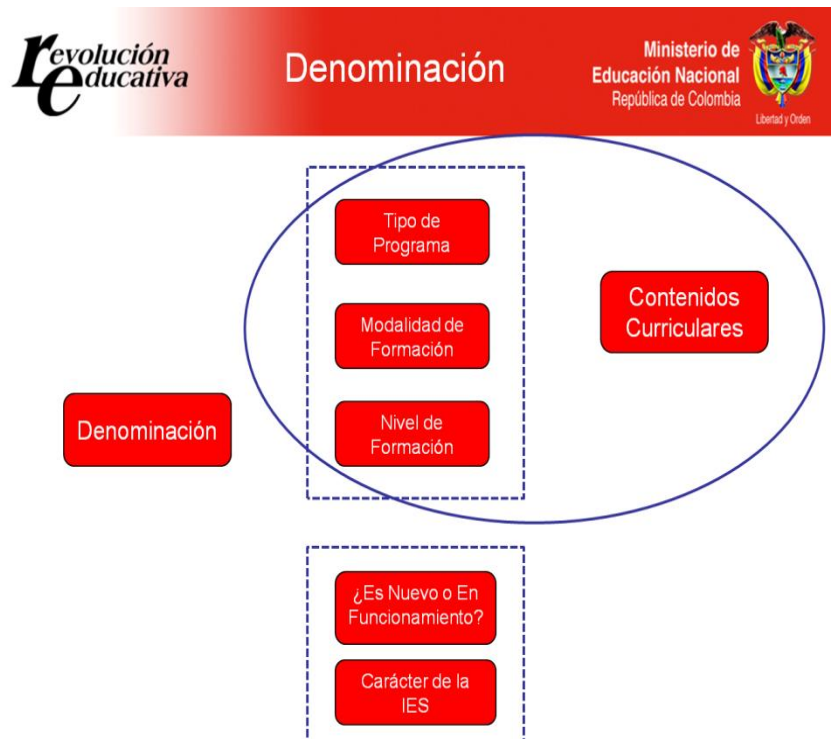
revolución educativa

Denominación

Ministerio de Educación Nacional
República de Colombia

Libertad y Orden

Tipo de Programa

Modalidad de Formación

Nivel de Formación

Contenidos Curriculares

Denominación

¿Es Nuevo o En Funcionamiento?

Carácter de la IES